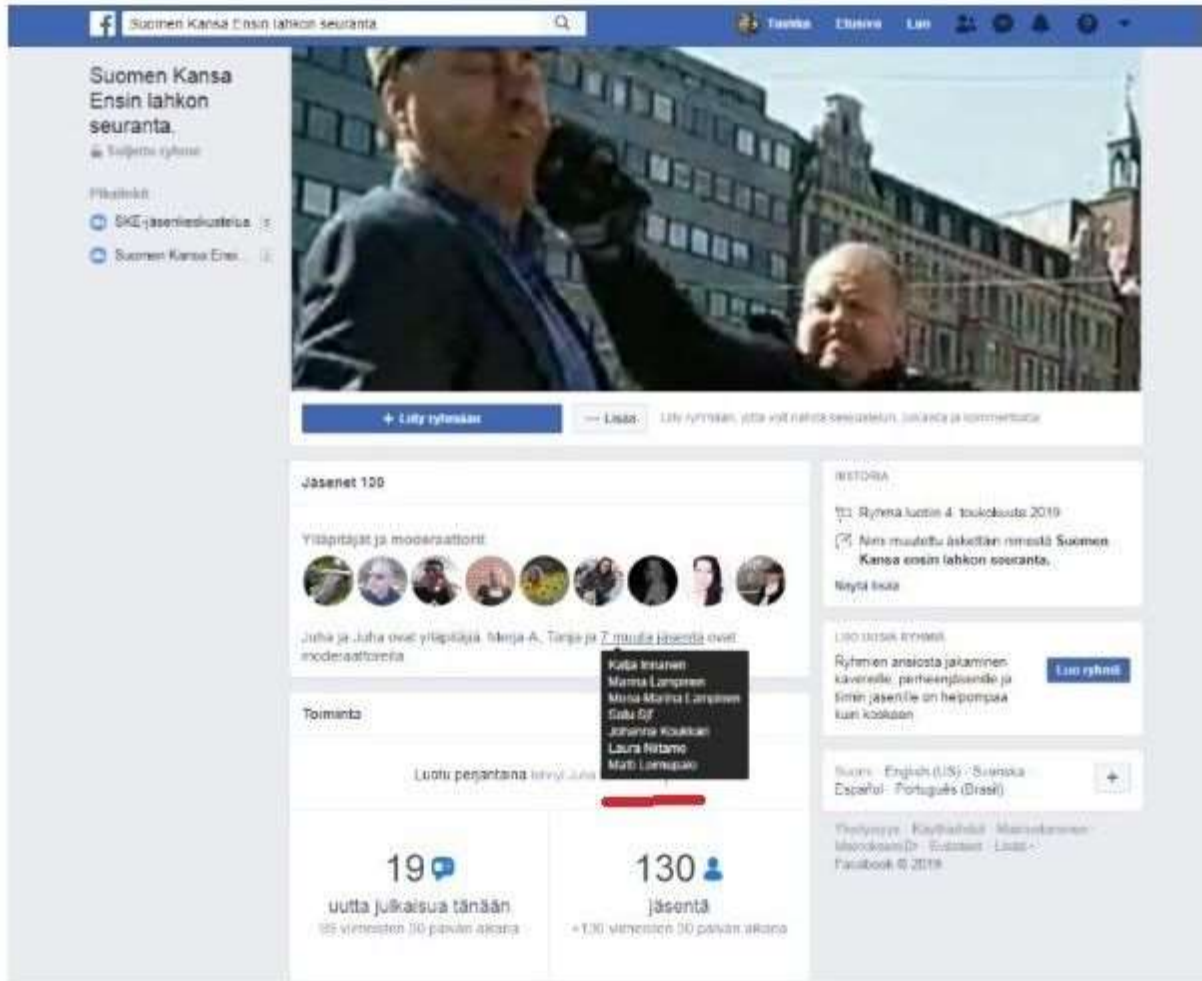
Suomen Kansa Ensin lahkon seuranta

Tuomas Etusivu Luo

Suomen Kansa Ensin lahkon seuranta.
Suljettu ryhmä

Pikalinkit
SKE-jäsenkeskusteluja
Suomen Kansa Ensi...

+ Liity ryhmään
Lisää
Liity ryhmään, jotta voit nähdä keskustelun, julkaista ja kommentoida

Jäsenet 130

Ylläpitäjät ja moderaattorit

Juha ja Juha ovat ylläpitäjiä. Merja-A., Tanja ja 7 muuta jäsentä ovat moderaattoreita

Kaija Innanen
Marina Lampinen
Mona-Marina Lampinen
Sadu Gjf
Johanna Koukkari
Laura Niitamo
Marti Lomaujalo

Toiminta

Luotu perjantaina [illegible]

19
uutta julkaisua tänään
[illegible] viimeisten 30 päivän aikana

130
jäsentä
+130 viimeisten 30 päivän aikana

HISTORIA
Ryhmä luotiin 4. toukokuuta 2019
Nimi muutettu äskettäin nimestä Suomen Kansa ensin lahkon seuranta.
Näytä lisää

LUO UUSIA RYHMIÄ
Ryhmien ansiosta jakaminen kavereille, perheenjäsenille ja tiimin jäsenille on helpompaa kuin koskaan.
Luo ryhmä

Suomi · English (US) · Svenska · Español · Português (Brasil)

Yksityisyys · Käyttöehdot · Mainostaminen · Mainosvalinnat · Evästeet · Lisää · Facebook © 2019